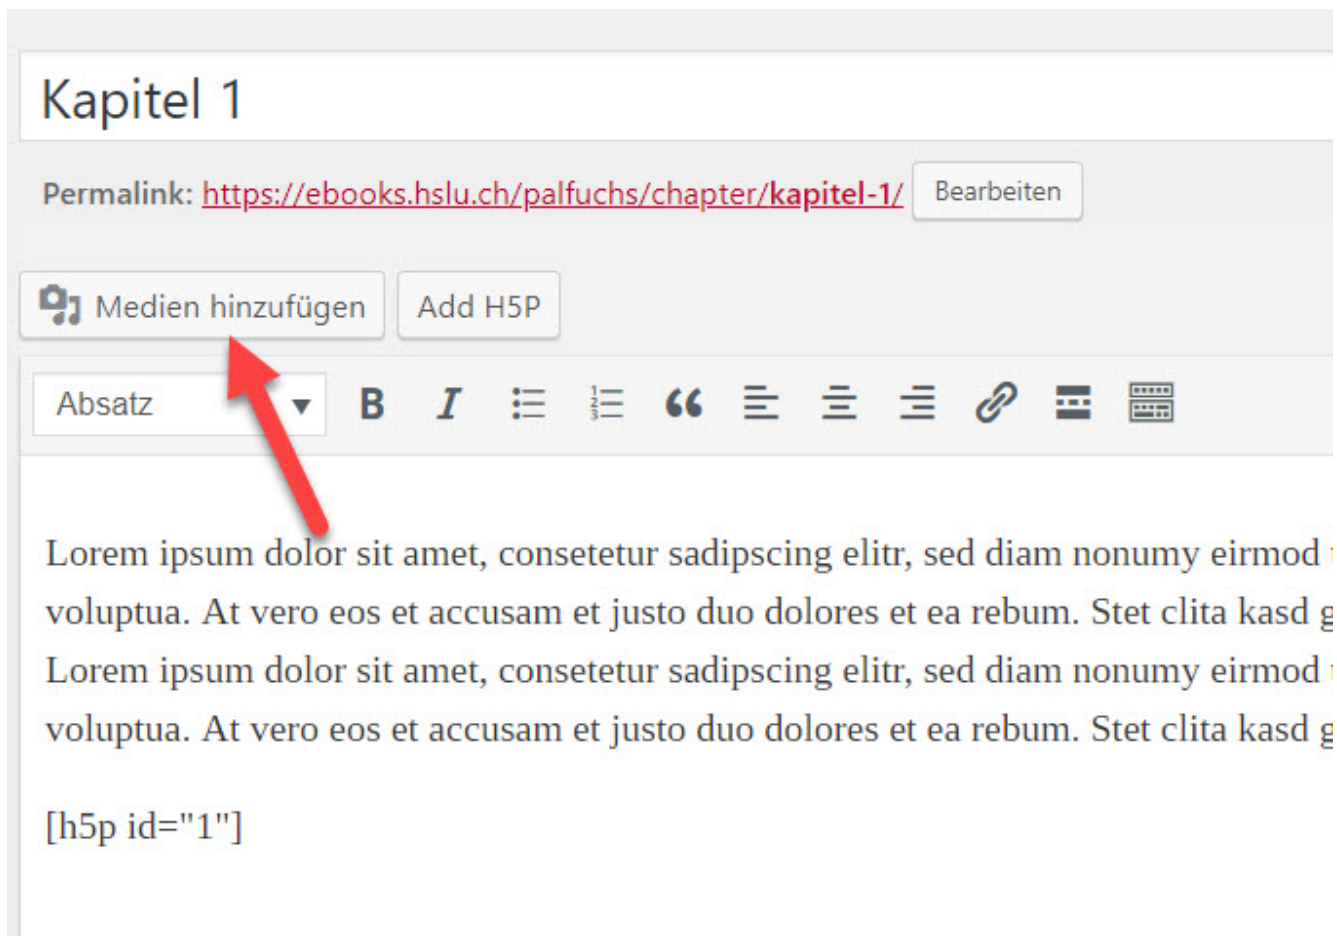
Kapitel 1

Permalink: https://ebooks.hslu.ch/palfuchs/chapter/kapitel-1/ Bearbeiten

Medien hinzufügen Add H5P

Absatz

Lorem ipsum dolor sit amet, consetetur sadipscing elitr, sed diam nonumy eirmod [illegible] voluptua. At vero eos et accusam et justo duo dolores et ea rebum. Stet clita kasd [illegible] Lorem ipsum dolor sit amet, consetetur sadipscing elitr, sed diam nonumy eirmod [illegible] voluptua. At vero eos et accusam et justo duo dolores et ea rebum. Stet clita kasd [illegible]

[h5p id="1"]